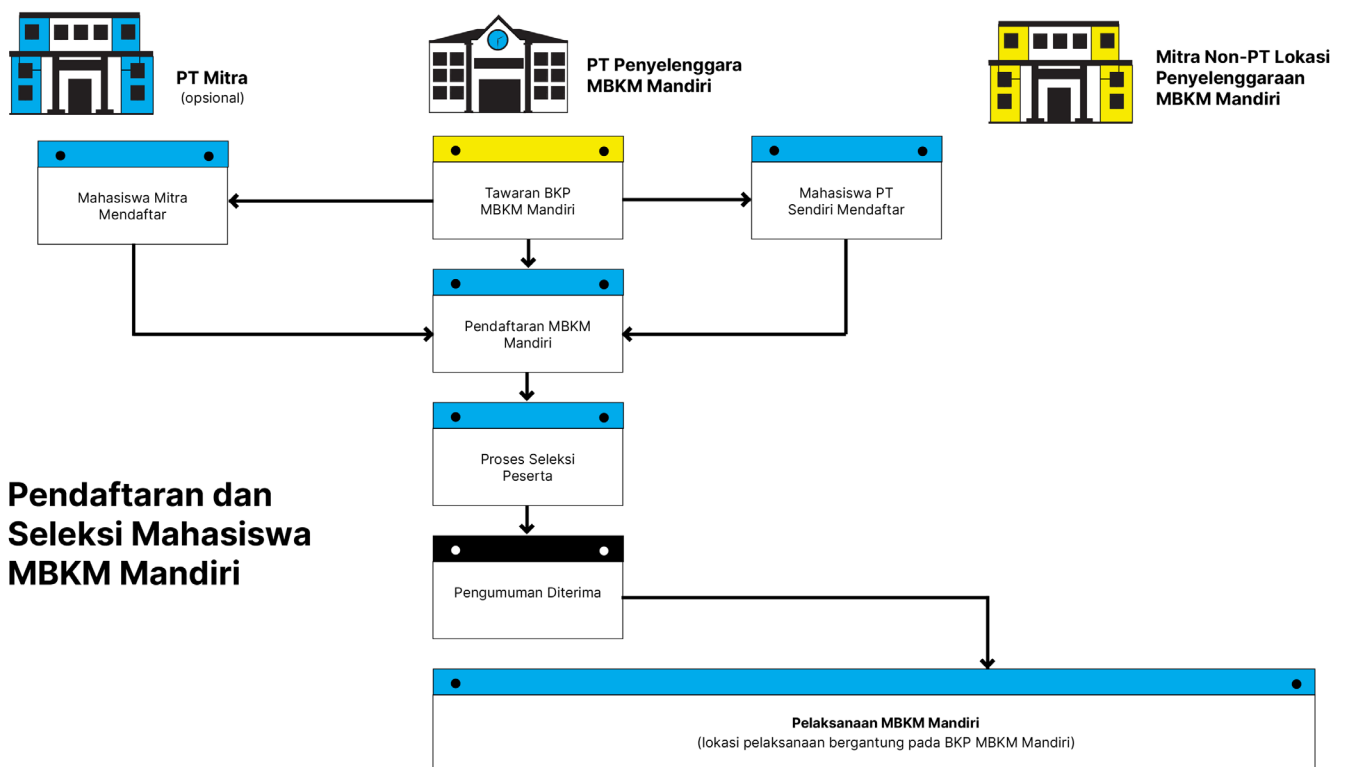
PT Mitra
(opsional)

PT Penyelenggara MBKM Mandiri

Mitra Non-PT Lokasi Penyelenggaraan MBKM Mandiri

Mahasiswa Mitra Mendaftar

Tawaran BKP MBKM Mandiri

Mahasiswa PT Sendiri Mendaftar

Pendaftaran MBKM Mandiri

Proses Seleksi Peserta

Pendaftaran dan Seleksi Mahasiswa MBKM Mandiri

Pengumuman Diterima

Pelaksanaan MBKM Mandiri
(lokasi pelaksanaan bergantung pada BKP MBKM Mandiri)